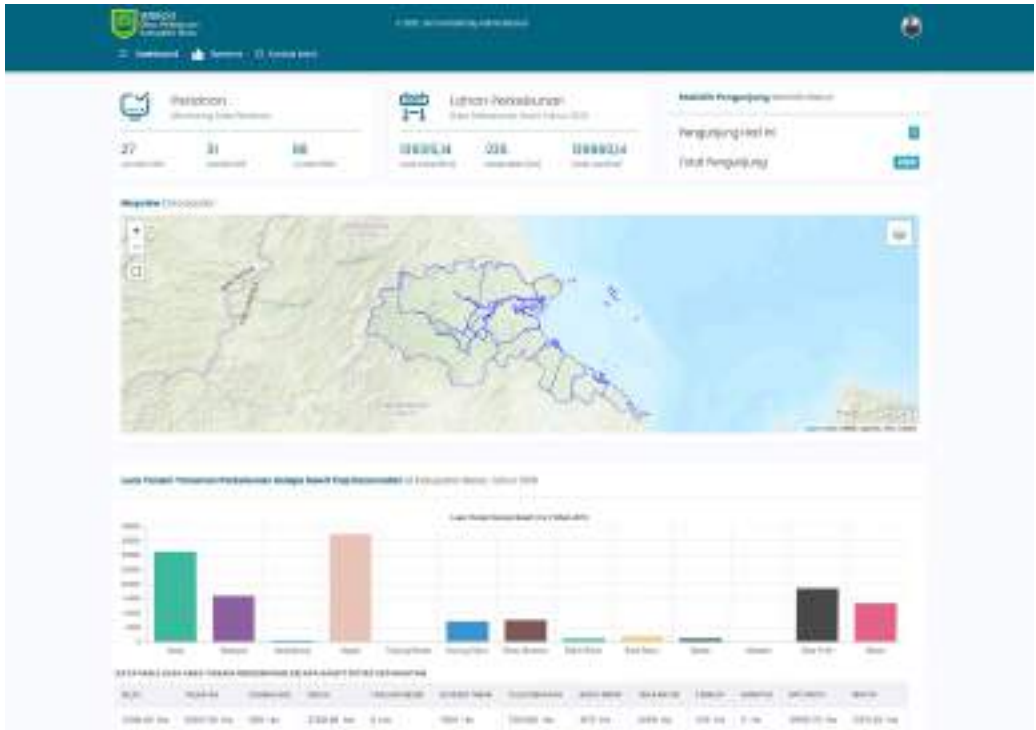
Dashboard Sentra Kontak Kami

Petadion
Monitoring Data Petadion

27
31
88

Lahan Perkebunan
Data Perkebunan Basah Tahun 2019

135935,14
226
135963,14

Statistik Pengunjung

Pengunjung Hari Ini

Total Pengunjung

Mapview

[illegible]